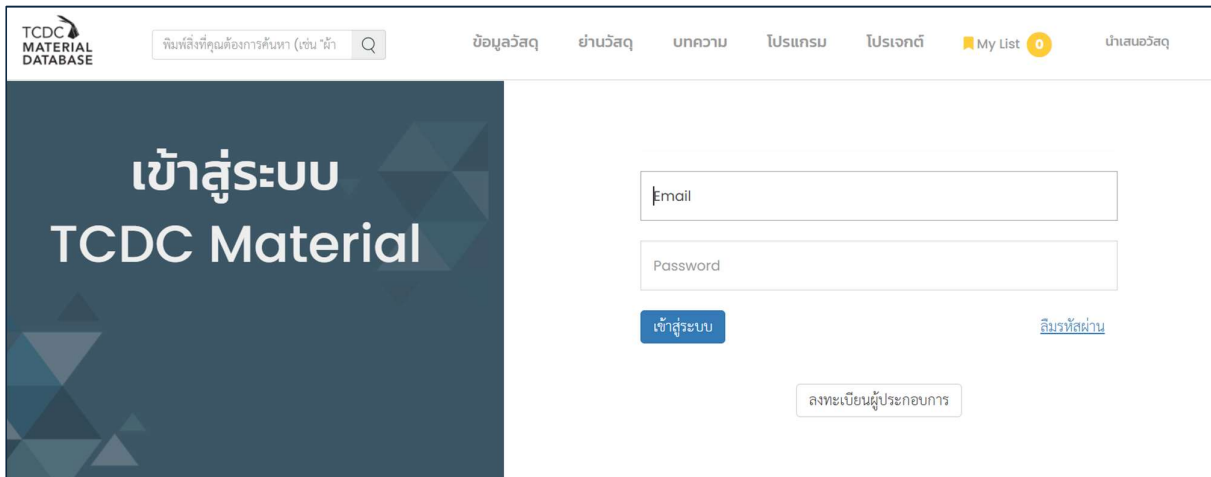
TCDC MATERIAL DATABASE

พิมพ์สิ่งที่คุณต้องการค้นหา (เช่น "ผ้า

ข้อมูลวัสดุ ย่านวัสดุ บทความ โปรแกรม โปรเจกต์ My List 0 นำเสนอวัสดุ

เข้าสู่ระบบ
TCDC Material

Email

Password

เข้าสู่ระบบ

ลืมรหัสผ่าน

ลงทะเบียนผู้ประกอบการ